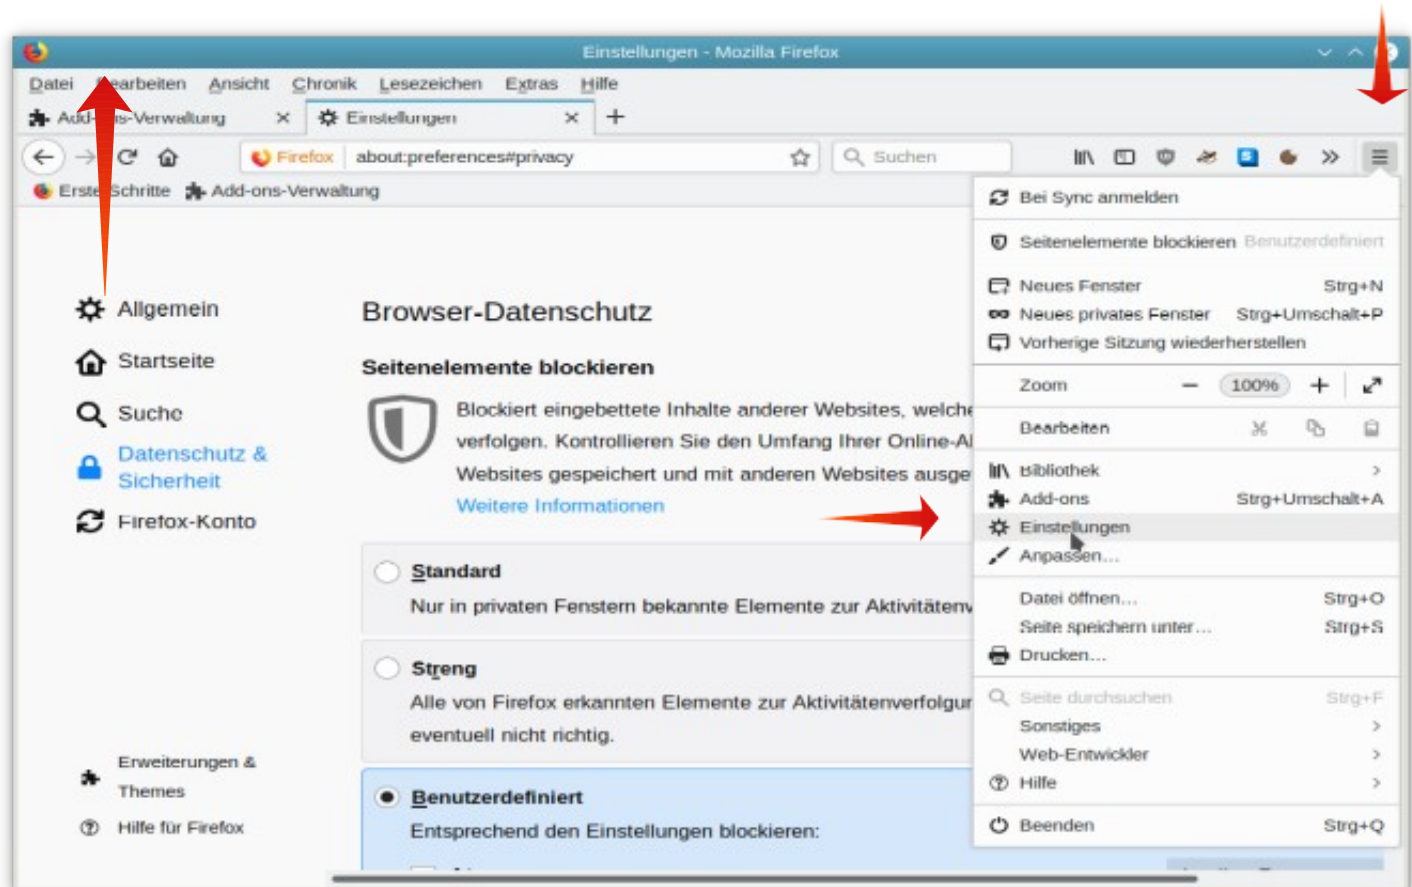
Einstellungen - Mozilla Firefox

Datei Bearbeiten Ansicht Chronik Lesezeichen Extras Hilfe

Add-ons-Verwaltung × Einstellungen × +

Firefox about:preferences#privacy Suchen

Erste Schritte Add-ons-Verwaltung

Allgemein
Startseite
Suche
Datenschutz & Sicherheit
Firefox-Konto

Erweiterungen & Themes
Hilfe für Firefox

Browser-Datenschutz

Seitenelemente blockieren

Blockiert eingebettete Inhalte anderer Websites, welche verfolgen. Kontrollieren Sie den Umfang Ihrer Online-Al Websites gespeichert und mit anderen Websites ausge
Weitere Informationen

Standard
Nur in privaten Fenstern bekannte Elemente zur Aktivitätenv

Streng
Alle von Firefox erkannten Elemente zur Aktivitätenverfolgur eventuell nicht richtig.

Benutzerdefiniert
Entsprechend den Einstellungen blockieren:

Bei Sync anmelden
Seitenelemente blockieren Benutzerdefiniert
Neues Fenster Strg+N
Neues privates Fenster Strg+Umschalt+P
Vorherige Sitzung wiederherstellen
Zoom − 100% +
Bearbeiten
Bibliothek >
Add-ons Strg+Umschalt+A
Einstellungen
Anpassen…
Datei öffnen… Strg+O
Seite speichern unter… Strg+S
Drucken…
Seite durchsuchen Strg+F
Sonstiges >
Web-Entwickler >
Hilfe >
Beenden Strg+Q